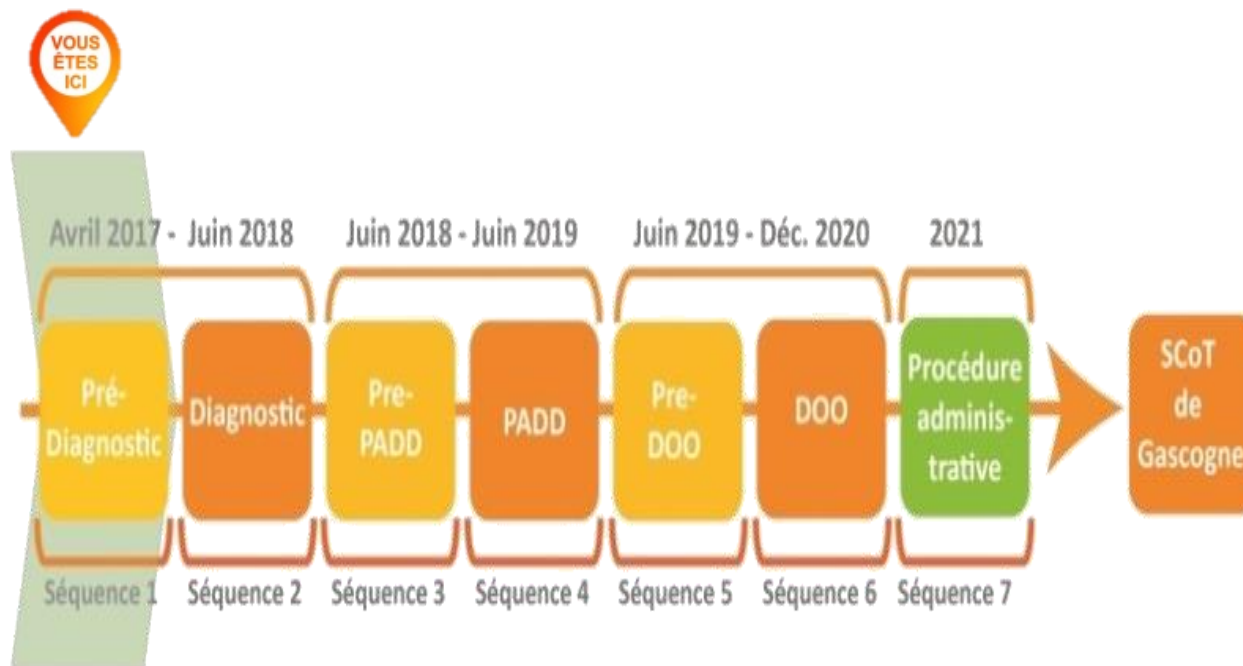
VOUS ÊTES ICI

Avril 2017 - Juin 2018

Juin 2018 - Juin 2019

Juin 2019 - Déc. 2020

2021

Pré-Diagnostic

Diagnostic

Pre-PADD

PADD

Pre-DOO

DOO

Procédure administrative

SCoT de Gascogne

Séquence 1

Séquence 2

Séquence 3

Séquence 4

Séquence 5

Séquence 6

Séquence 7